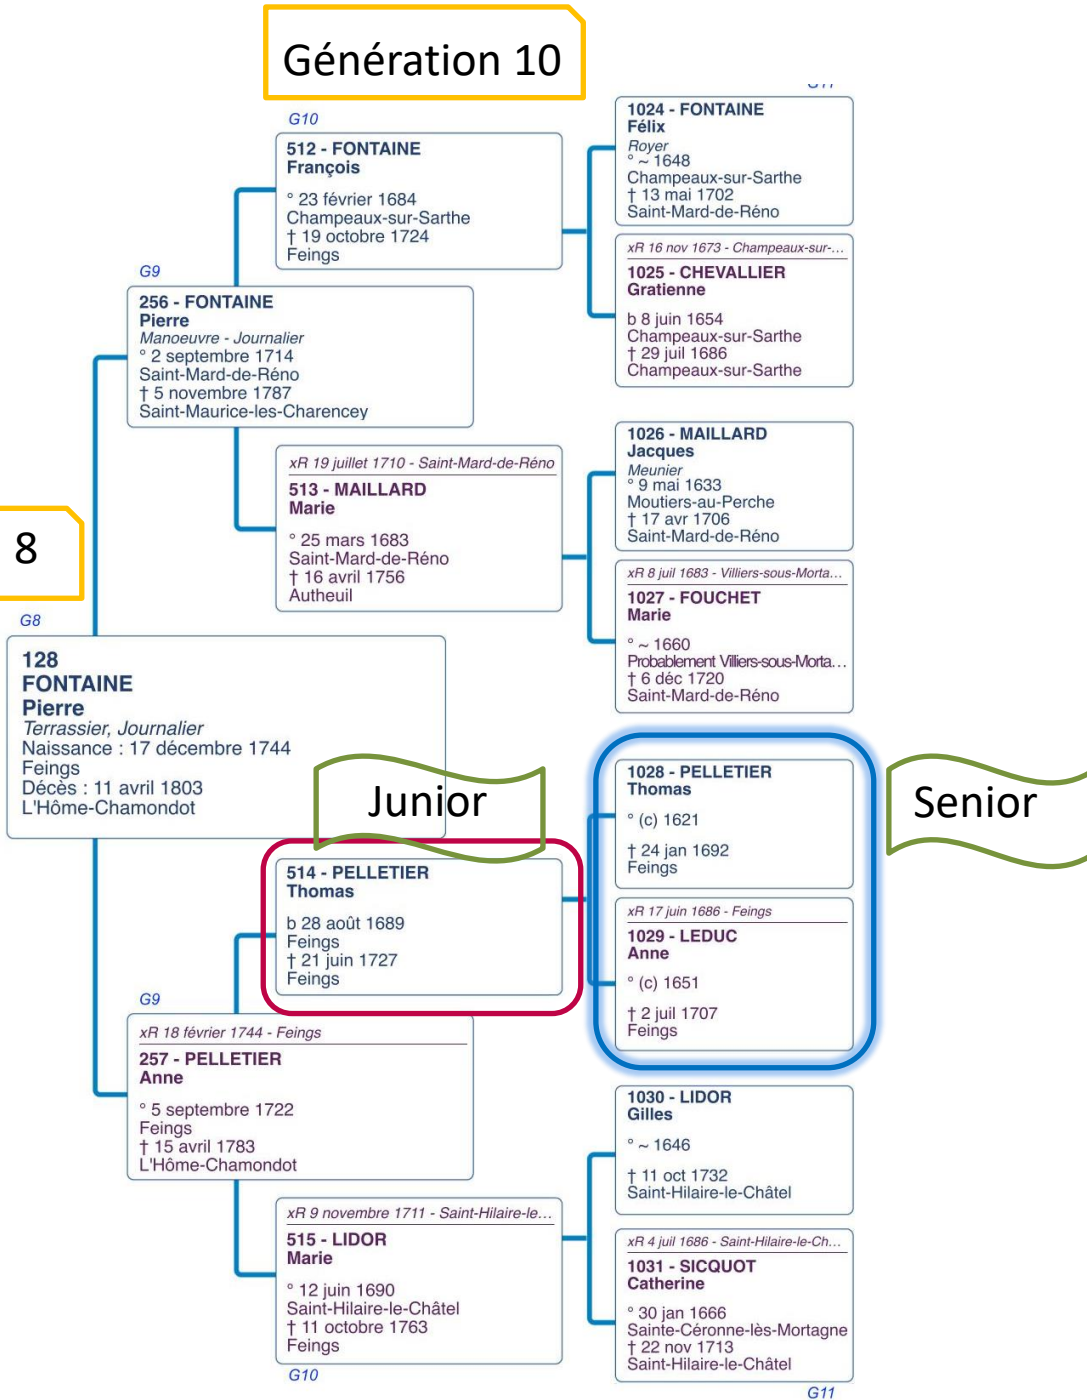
Génération 10

G11

G10

512 - FONTAINE
François
° 23 février 1684
Champeaux-sur-Sarthe
† 19 octobre 1724
Feings

1024 - FONTAINE
Félix
Royer
° ~ 1648
Champeaux-sur-Sarthe
† 13 mai 1702
Saint-Mard-de-Réno

xR 16 nov 1673 - Champeaux-sur-...
1025 - CHEVALLIER
Gratienne
b 8 juin 1654
Champeaux-sur-Sarthe
† 29 juil 1686
Champeaux-sur-Sarthe

G9

256 - FONTAINE
Pierre
Manoeuvre - Journalier
° 2 septembre 1714
Saint-Mard-de-Réno
† 5 novembre 1787
Saint-Maurice-les-Charencey

xR 19 juillet 1710 - Saint-Mard-de-Réno
513 - MAILLARD
Marie
° 25 mars 1683
Saint-Mard-de-Réno
† 16 avril 1756
Autheuil

1026 - MAILLARD
Jacques
Meunier
° 9 mai 1633
Moutiers-au-Perche
† 17 avr 1706
Saint-Mard-de-Réno

xR 8 juil 1683 - Villiers-sous-Morta...
1027 - FOUCHET
Marie
° ~ 1660
Probablement Villiers-sous-Morta...
† 6 déc 1720
Saint-Mard-de-Réno

8

G8

128
FONTAINE
Pierre
Terrassier, Journalier
Naissance : 17 décembre 1744
Feings
Décès : 11 avril 1803
L'Hôme-Chamondot

Junior

Senior

1028 - PELLETIER
Thomas
° (c) 1621
† 24 jan 1692
Feings

514 - PELLETIER
Thomas
b 28 août 1689
Feings
† 21 juin 1727
Feings

xR 17 juin 1686 - Feings
1029 - LEDUC
Anne
° (c) 1651
† 2 juil 1707
Feings

G9

xR 18 février 1744 - Feings
257 - PELLETIER
Anne
° 5 septembre 1722
Feings
† 15 avril 1783
L'Hôme-Chamondot

1030 - LIDOR
Gilles
° ~ 1646
† 11 oct 1732
Saint-Hilaire-le-Châtel

xR 9 novembre 1711 - Saint-Hilaire-le...
515 - LIDOR
Marie
° 12 juin 1690
Saint-Hilaire-le-Châtel
† 11 octobre 1763
Feings

xR 4 juil 1686 - Saint-Hilaire-le-Ch...
1031 - SICQUOT
Catherine
° 30 jan 1666
Sainte-Céronne-lès-Mortagne
† 22 nov 1713
Saint-Hilaire-le-Châtel

G10

G11